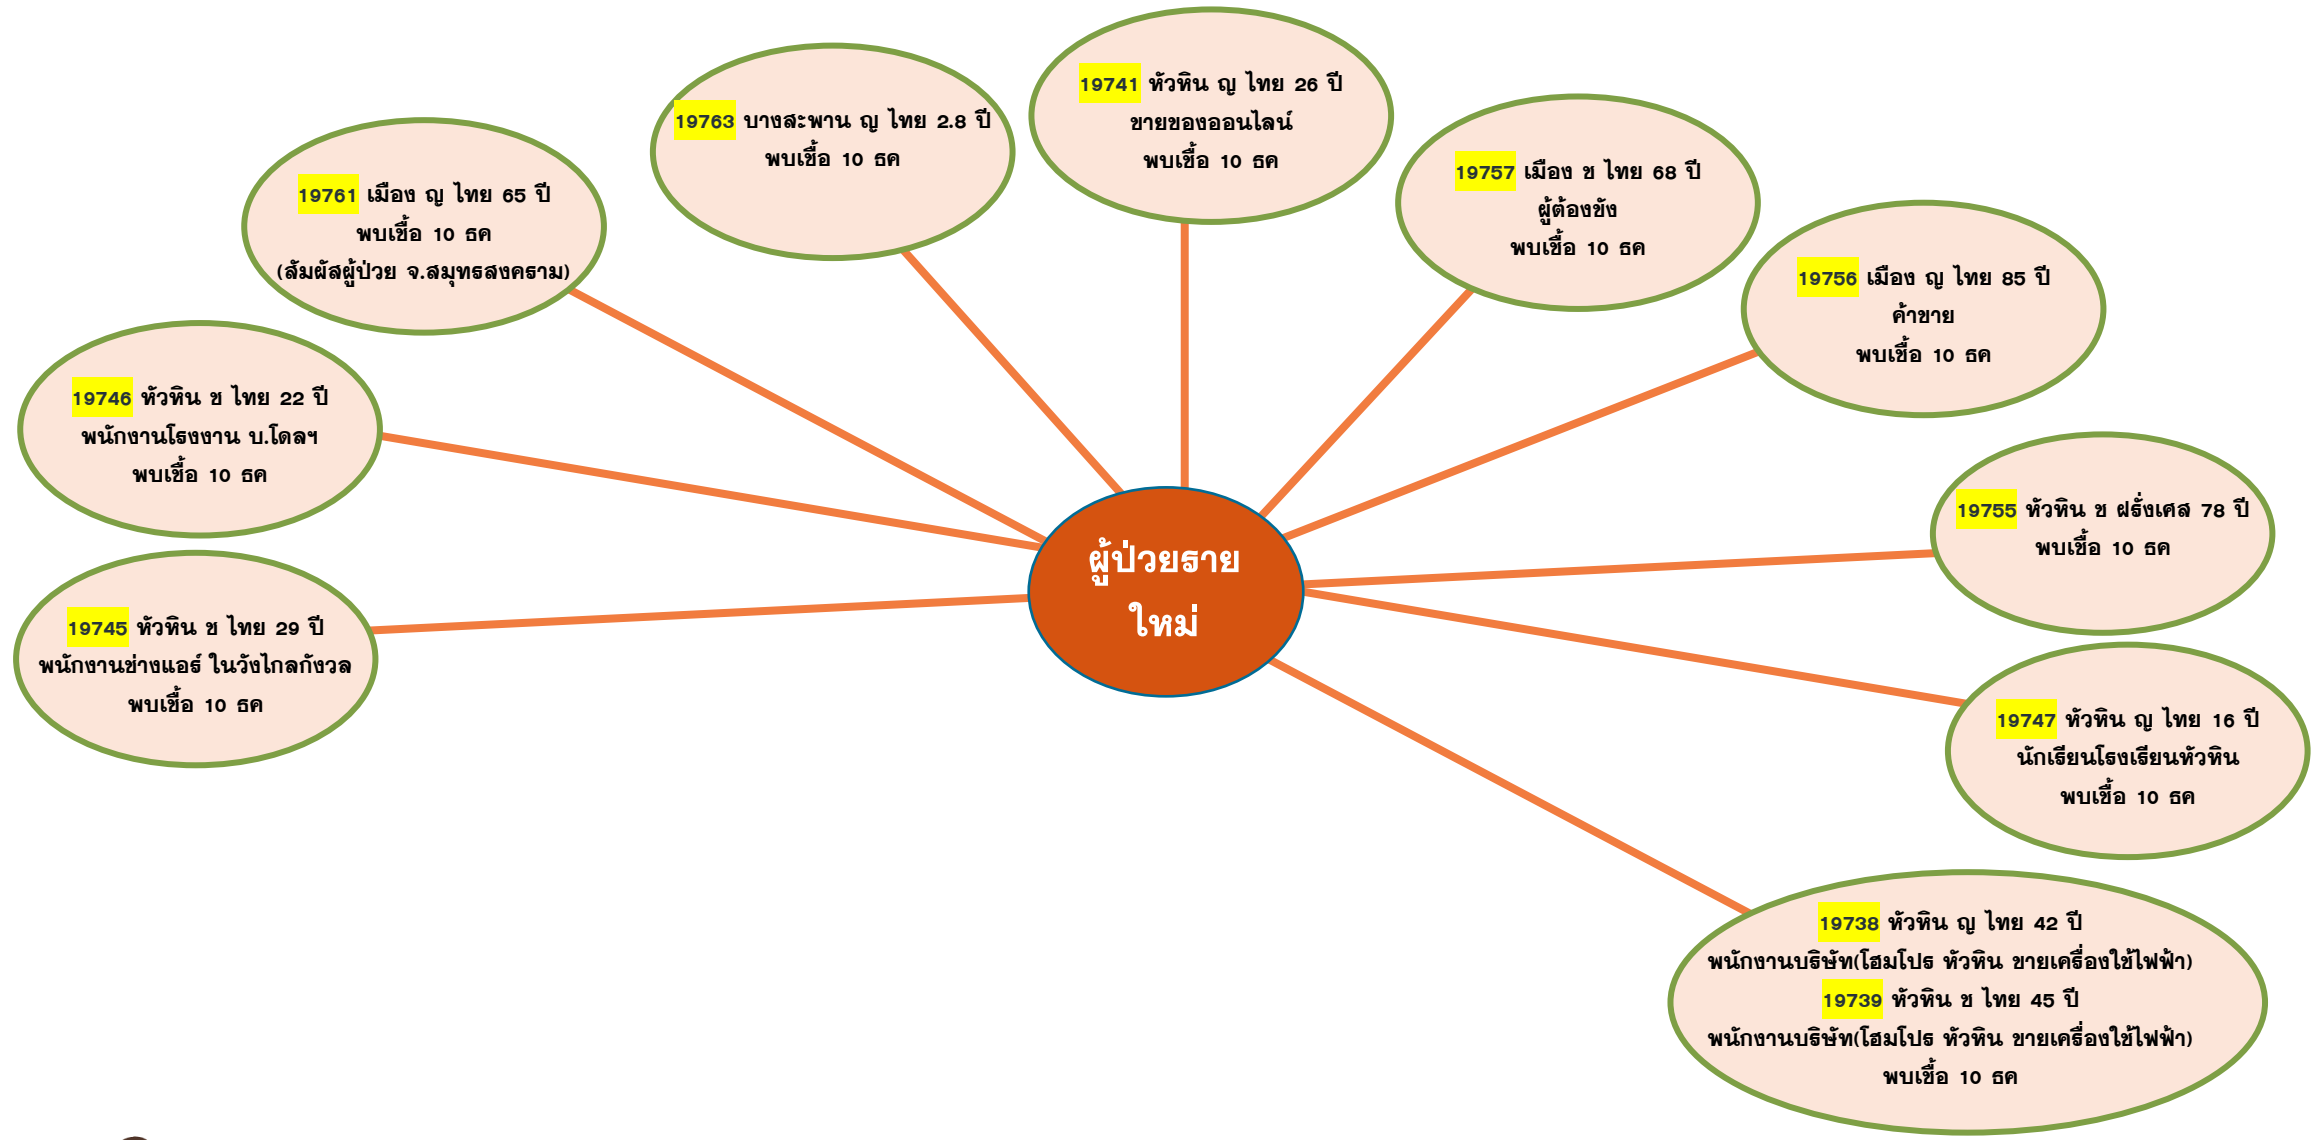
19741 หัวหิน ญ ไทย 26 ปี
ขายของออนไลน์
พบเชื้อ 10 ธค

19763 บางสะพาน ญ ไทย 2.8 ปี
พบเชื้อ 10 ธค

19761 เมือง ญ ไทย 65 ปี
พบเชื้อ 10 ธค
(สัมผัสผู้ป่วย จ.สมุทรสงคราม)

19757 เมือง ช ไทย 68 ปี
ผู้ต้องขัง
พบเชื้อ 10 ธค

19756 เมือง ญ ไทย 85 ปี
ค้าขาย
พบเชื้อ 10 ธค

19746 หัวหิน ช ไทย 22 ปี
พนักงานโรงงาน บ.โดลฯ
พบเชื้อ 10 ธค

ผู้ป่วยราย
ใหม่

19755 หัวหิน ช ฝรั่งเศส 78 ปี
พบเชื้อ 10 ธค

19745 หัวหิน ช ไทย 29 ปี
พนักงานช่างแอร์ ในวังไกลกังวล
พบเชื้อ 10 ธค

19747 หัวหิน ญ ไทย 16 ปี
นักเรียนโรงเรียนหัวหิน
พบเชื้อ 10 ธค

19738 หัวหิน ญ ไทย 42 ปี
พนักงานบริษัท(โฮมโปร หัวหิน ขายเครื่องใช้ไฟฟ้า)
19739 หัวหิน ช ไทย 45 ปี
พนักงานบริษัท(โฮมโปร หัวหิน ขายเครื่องใช้ไฟฟ้า)
พบเชื้อ 10 ธค